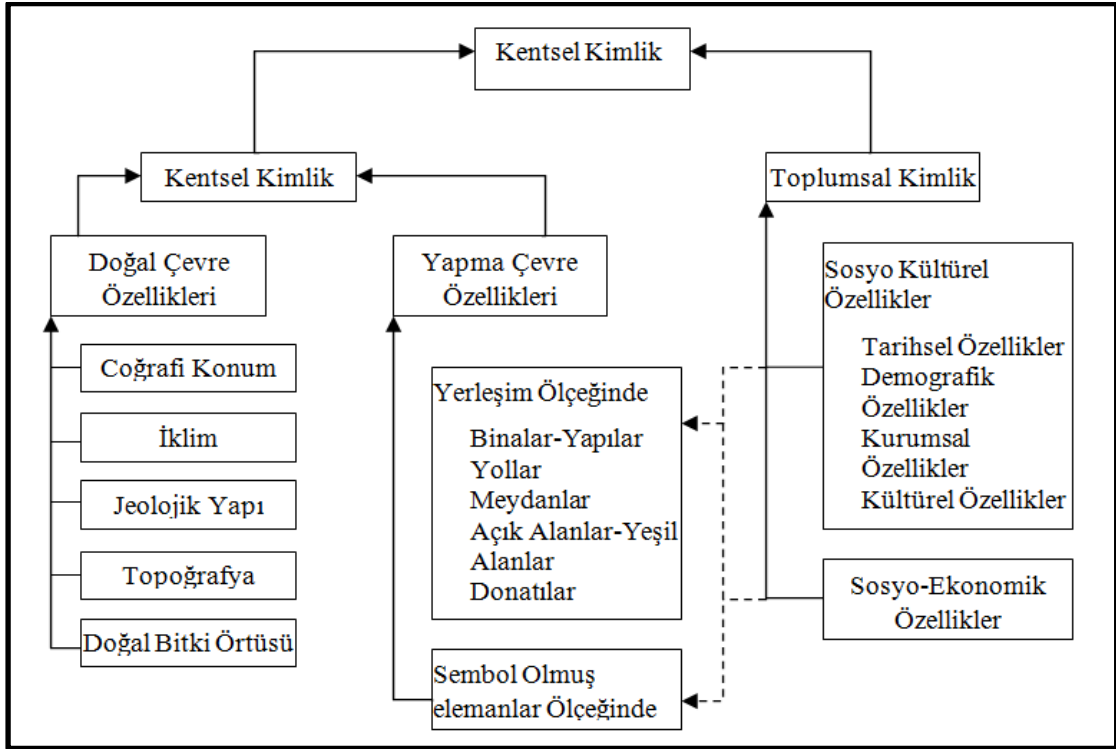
Kentsel Kimlik

Kentsel Kimlik

Toplumsal Kimlik

Doğal Çevre Özellikleri

Yapma Çevre Özellikleri

Sosyo Kültürel Özellikler
Tarihsel Özellikler
Demografik Özellikler
Kurumsal Özellikler
Kültürel Özellikler

Coğrafi Konum

İklim

Jeolojik Yapı

Topoğrafya

Doğal Bitki Örtüsü

Yerleşim Ölçeğinde
Binalar-Yapılar
Yollar
Meydanlar
Açık Alanlar-Yeşil Alanlar
Donatılar

Sosyo-Ekonomik Özellikler

Sembol Olmuş elemanlar Ölçeğinde